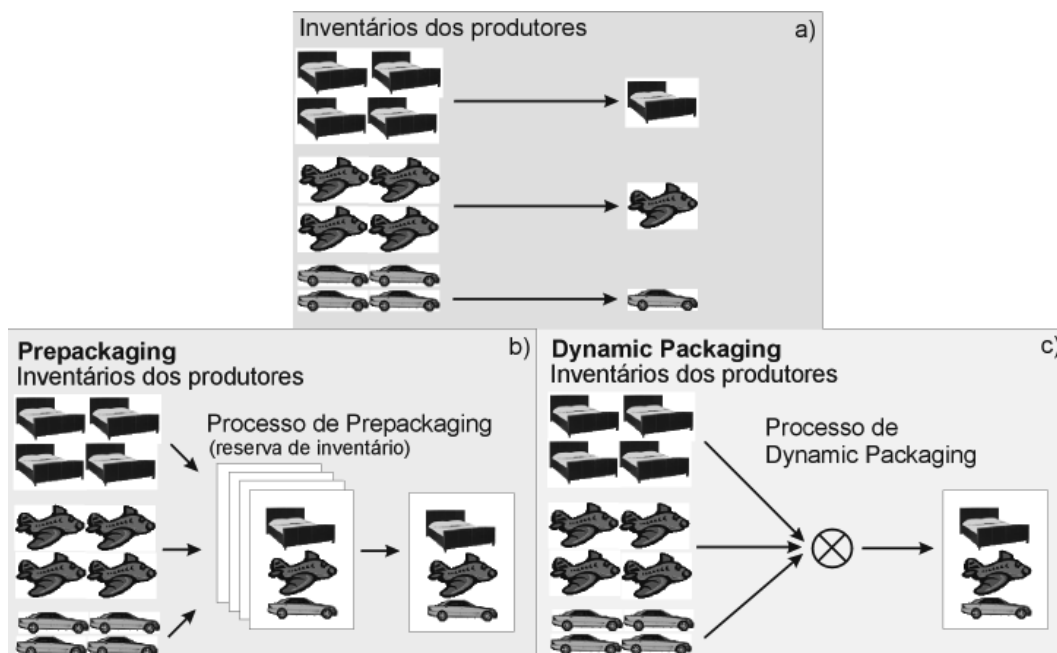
Inventários dos produtores
a)

Prepackaging
Inventários dos produtores
b)

Processo de Prepackaging
(reserva de inventário)

Dynamic Packaging
Inventários dos produtores
c)

Processo de
Dynamic Packaging